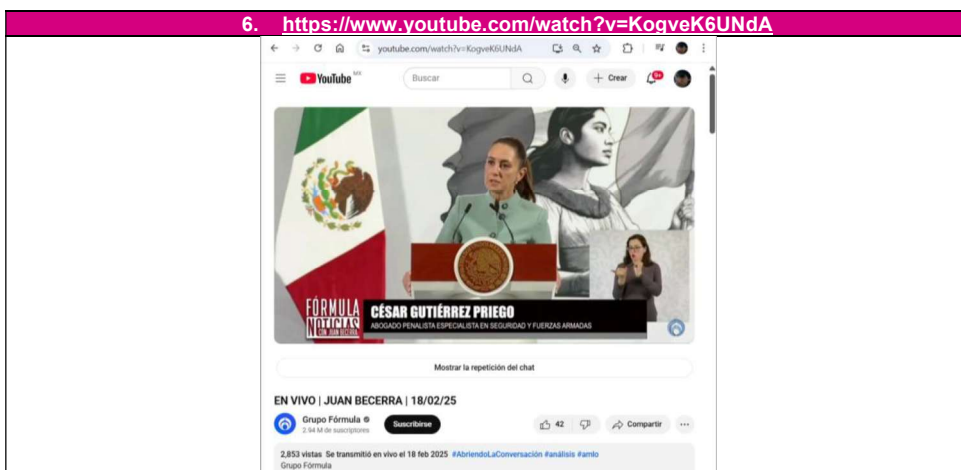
6. https://www.youtube.com/watch?v=KogveK6UNdA

youtube.com/watch?v=KogveK6UNdA

YouTube MX

Buscar

+ Crear

9+

FÓRMULA NOTICIAS CON JUAN BECERRA

CÉSAR GUTIÉRREZ PRIEGO

ABOGADO PENALISTA ESPECIALISTA EN SEGURIDAD Y FUERZAS ARMADAS

Mostrar la repetición del chat

EN VIVO | JUAN BECERRA | 18/02/25

Grupo Fórmula

2.94 M de suscriptores

Suscribirse

42

Compartir

2,853 vistas Se transmitió en vivo el 18 feb 2025 #AbriendoLaConversación #análisis #amlo

Grupo Fórmula